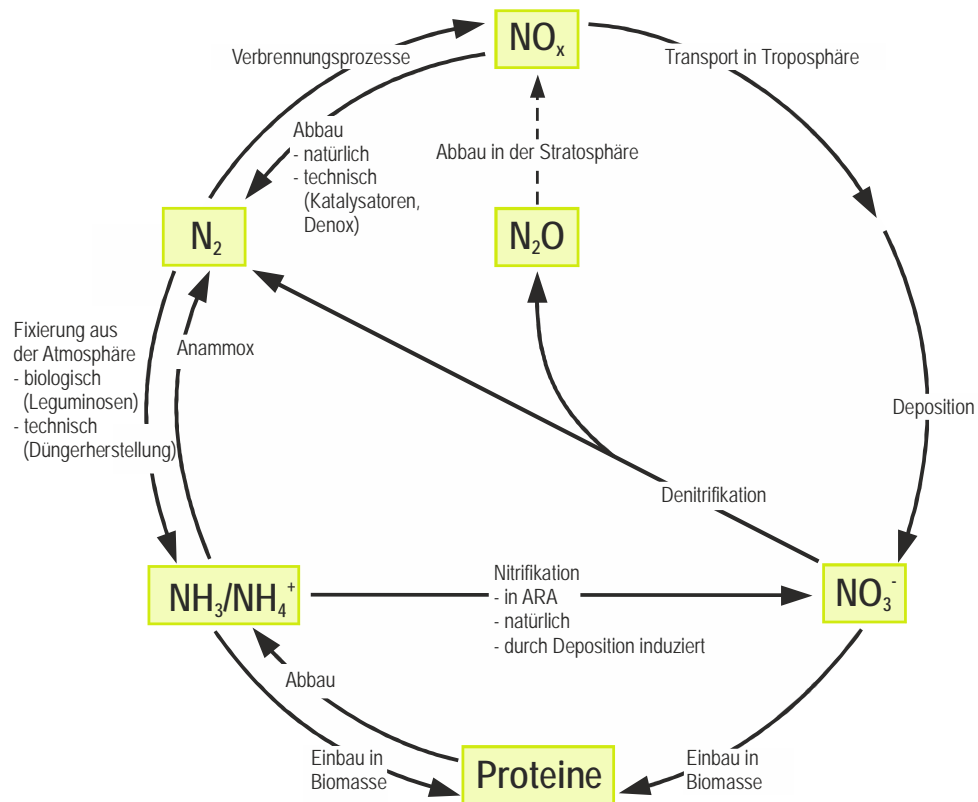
$NO_x$

Verbrennungsprozesse

Transport in Troposphäre

Abbau
- natürlich
- technisch
(Katalysatoren, Denox)

Abbau in der Stratosphäre

$N_2$

$N_2O$

Fixierung aus der Atmosphäre
- biologisch
(Leguminosen)
- technisch
(Düngerherstellung)

Anammox

Deposition

Denitrifikation

$NH_3/NH_4^+$

Nitrifikation
- in ARA
- natürlich
- durch Deposition induziert

$NO_3^-$

Abbau

Einbau in Biomasse

Proteine

Einbau in Biomasse